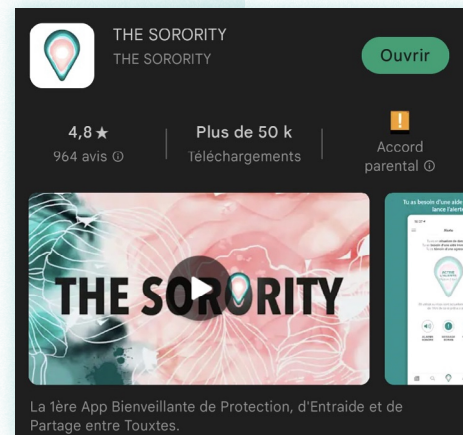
THE SORORITY
THE SORORITY
Ouvrir

4,8 ★
964 avis ⓘ

Plus de 50 k
Téléchargements

Accord parental ⓘ

THE SORORITY

Tu as besoin d'une aide lance l'alerte

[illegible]

La 1ère App Bienveillante de Protection, d'Entraide et de Partage entre Touxtes.